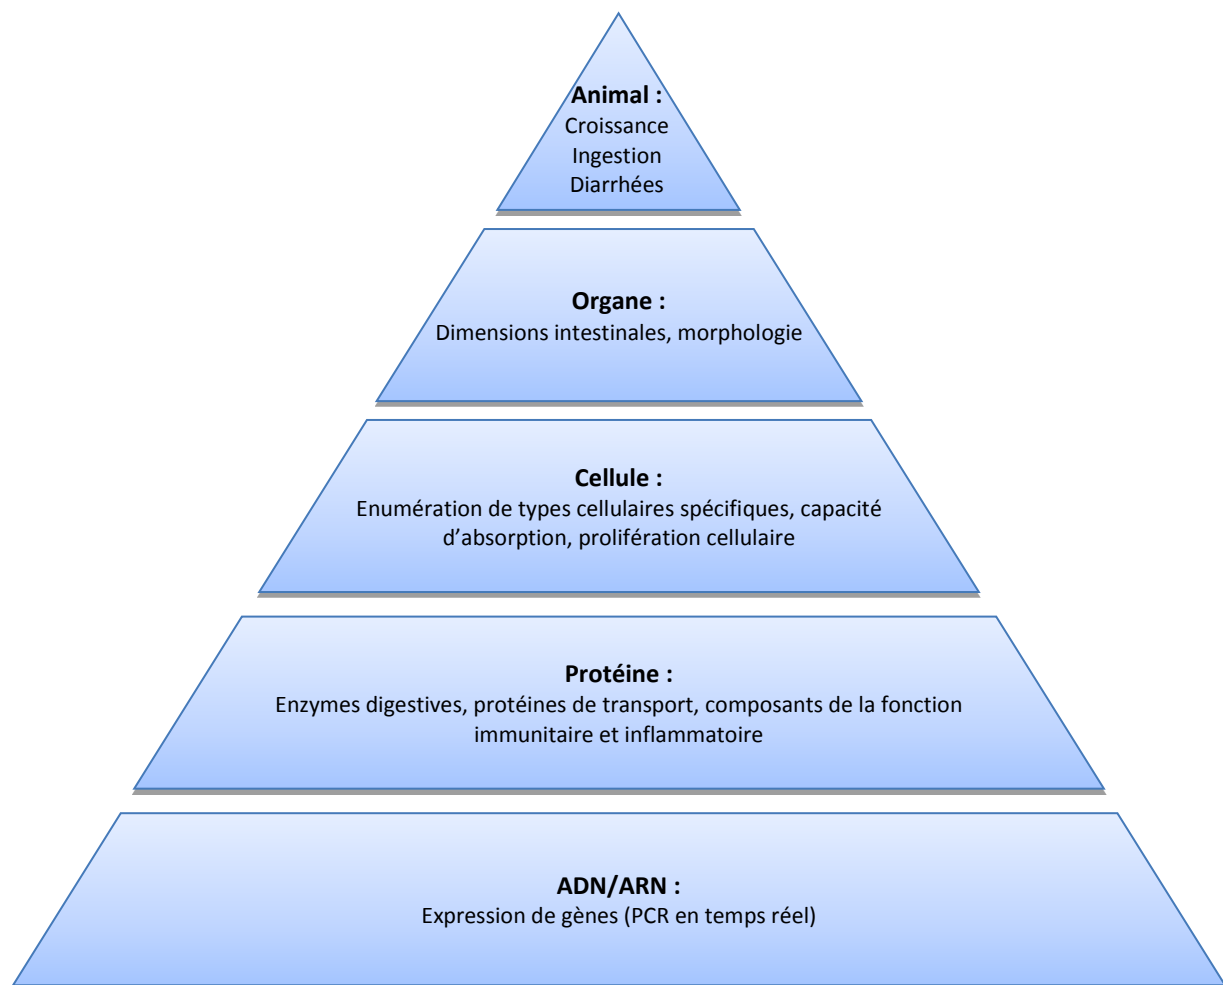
Animal :
Croissance
Ingestion
Diarrhées

Organe :
Dimensions intestinales, morphologie

Cellule :
Enumération de types cellulaires spécifiques, capacité d’absorption, prolifération cellulaire

Protéine :
Enzymes digestives, protéines de transport, composants de la fonction immunitaire et inflammatoire

ADN/ARN :
Expression de gènes (PCR en temps réel)